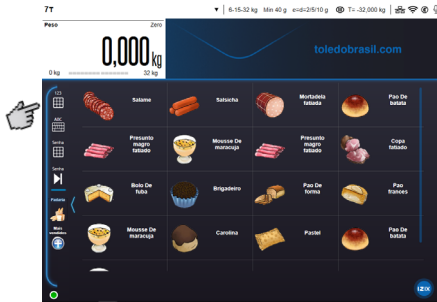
7T

6-15-32 kg Min 40 g e=d=2/5/10 g T= -32,000 kg

Peso

Zero

0,000 kg

0 kg

32 kg

toledobrasil.com

123

ABC

Senha

Senha

Padaria

Mais vendidos

Salame

Salsicha

Mortadela fatiada

Pao De batata

Presunto magro fatiado

Mousse De maracuja

Presunto magro fatiado

Copa fatiado

Bolo De fuba

Brigadeiro

Pao De forma

Pao frances

Mousse De maracuja

Carolina

Pastel

Pao De batata

IZIX